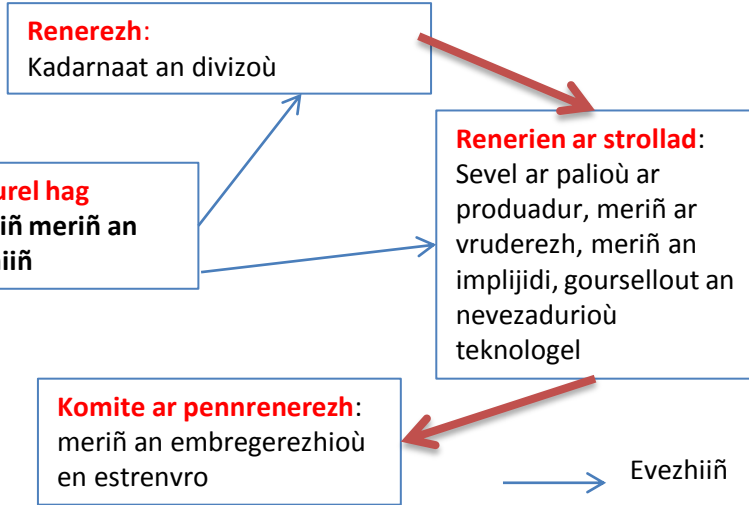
**Renerezh**:
Kadarnaat an divizoù

urel hag
iñ meriñ an
iiñ

**Renerien ar strollad**:
Sevel ar palioù ar produadur, meriñ ar vruderezh, meriñ an implijidi, goursellout an nevezadurioù teknologel

**Komite ar pennrenerezh**:
meriñ an embregerezhioù en estrenvro

Evezhiiñ